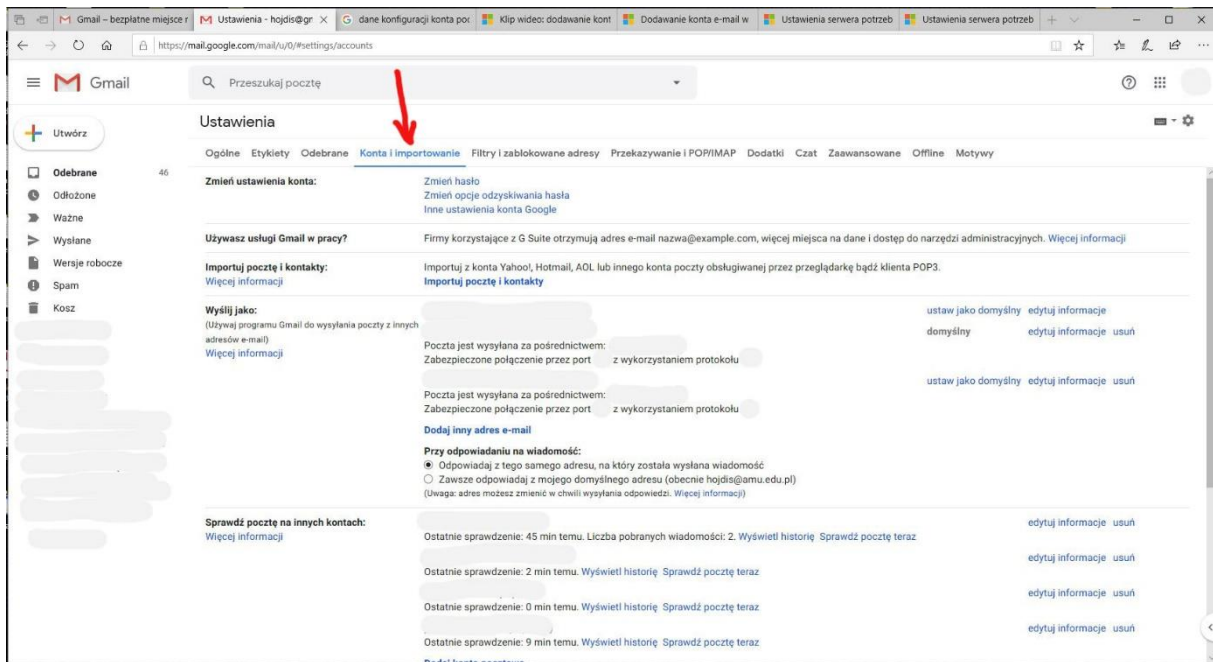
Gmail – bezpłatne miejsce r | Ustawienia - hojdis@gr | dane konfiguracji konta poc | Klip wideo: dodawanie kont | Dodawanie konta e-mail w | Ustawienia serwera potrzeb | Ustawienia serwera potrzeb

https://mail.google.com/mail/u/0/#settings/accounts

Gmail

Przeszukaj pocztę

Utwórz

Odebrane 46
Odłożone
Ważne
Wysłane
Wersje robocze
Spam
Kosz

Ustawienia

Ogólne Etykiety Odebrane Konta i importowanie Filtry i zablokowane adresy Przekazywanie i POP/IMAP Dodatki Czat Zaawansowane Offline Motywy

Zmień ustawienia konta:
Zmień hasło
Zmień opcje odzyskiwania hasła
Inne ustawienia konta Google

Używasz usługi Gmail w pracy?
Firmy korzystające z G Suite otrzymują adres e-mail nazwa@example.com, więcej miejsca na dane i dostęp do narzędzi administracyjnych. Więcej informacji

Importuj pocztę i kontakty:
Więcej informacji
Importuj z konta Yahoo!, Hotmail, AOL lub innego konta poczty obsługiwanej przez przeglądarkę bądź klienta POP3.
Importuj pocztę i kontakty

Wyślij jako:
(Używaj programu Gmail do wysyłania poczty z innych adresów e-mail)
Więcej informacji

ustaw jako domyślny edytuj informacje
domyślny edytuj informacje usuń
Poczta jest wysyłana za pośrednictwem:
Zabezpieczone połączenie przez port z wykorzystaniem protokołu
ustaw jako domyślny edytuj informacje usuń
Poczta jest wysyłana za pośrednictwem:
Zabezpieczone połączenie przez port z wykorzystaniem protokołu
Dodaj inny adres e-mail

Przy odpowiadaniu na wiadomość:
Odpowiadaj z tego samego adresu, na który została wysłana wiadomość
Zawsze odpowiadaj z mojego domyślnego adresu (obecnie hojdis@amu.edu.pl)
(Uwaga: adres możesz zmienić w chwili wysyłania odpowiedzi. Więcej informacji)

Sprawdź pocztę na innych kontach:
Więcej informacji
Ostatnie sprawdzenie: 45 min temu. Liczba pobranych wiadomości: 2. Wyświetl historię Sprawdź pocztę teraz
edytuj informacje usuń
Ostatnie sprawdzenie: 2 min temu. Wyświetl historię Sprawdź pocztę teraz
edytuj informacje usuń
Ostatnie sprawdzenie: 0 min temu. Wyświetl historię Sprawdź pocztę teraz
edytuj informacje usuń
Ostatnie sprawdzenie: 9 min temu. Wyświetl historię Sprawdź pocztę teraz
edytuj informacje usuń
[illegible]